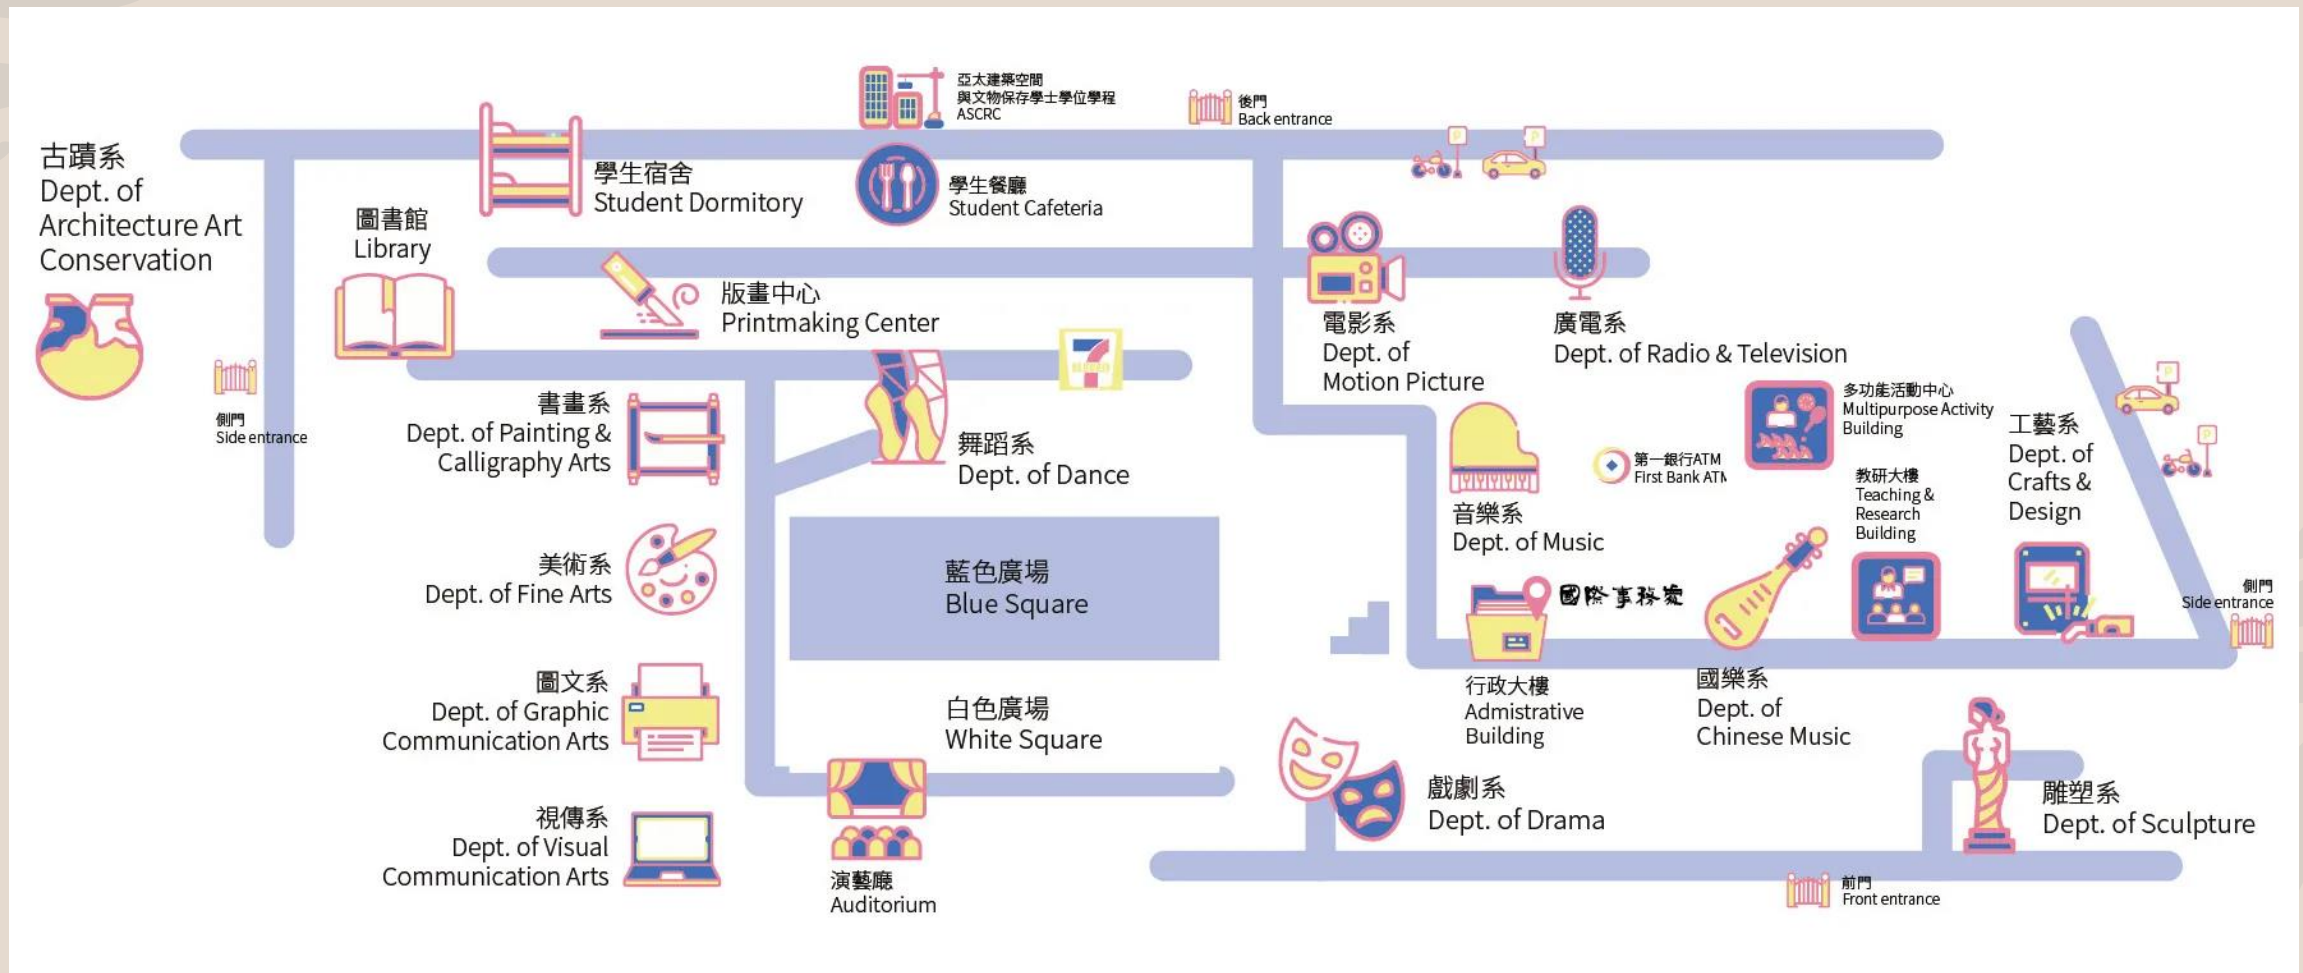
古蹟系
Dept. of Architecture Art Conservation

側門
Side entrance

圖書館
Library

學生宿舍
Student Dormitory

亞太建築空間與文物保存學士學位學程
ASCRC

學生餐廳
Student Cafeteria

後門
Back entrance

版畫中心
Printmaking Center

電影系
Dept. of Motion Picture

廣電系
Dept. of Radio & Television

書畫系
Dept. of Painting & Calligraphy Arts

舞蹈系
Dept. of Dance

美術系
Dept. of Fine Arts

藍色廣場
Blue Square

圖文系
Dept. of Graphic Communication Arts

白色廣場
White Square

視傳系
Dept. of Visual Communication Arts

演藝廳
Auditorium

音樂系
Dept. of Music

第一銀行ATM
First Bank ATM

多功能活動中心
Multipurpose Activity Building

教研大樓
Teaching & Research Building

工藝系
Dept. of Crafts & Design

側門
Side entrance

國際事務處

行政大樓
Admistrative Building

國樂系
Dept. of Chinese Music

戲劇系
Dept. of Drama

雕塑系
Dept. of Sculpture

前門
Front entrance